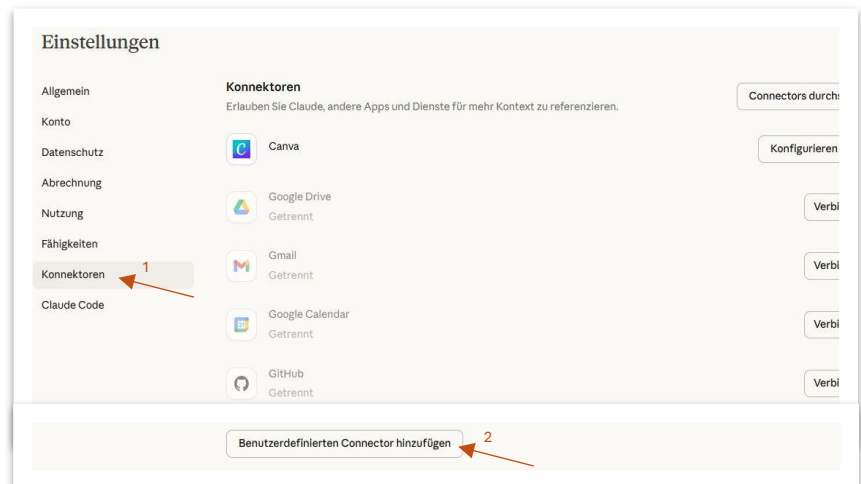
Einstellungen

Allgemein
Konto
Datenschutz
Abrechnung
Nutzung
Fähigkeiten
Konnektoren
Claude Code

1

Konnektoren
Erlauben Sie Claude, andere Apps und Dienste für mehr Kontext zu referenzieren.

Connectors durchs

Canva
Konfigurieren

Google Drive
Getrennt
Verbi

Gmail
Getrennt
Verbi

Google Calendar
Getrennt
Verbi

GitHub
Getrennt
Verbi

Benutzerdefinierten Connector hinzufügen

2